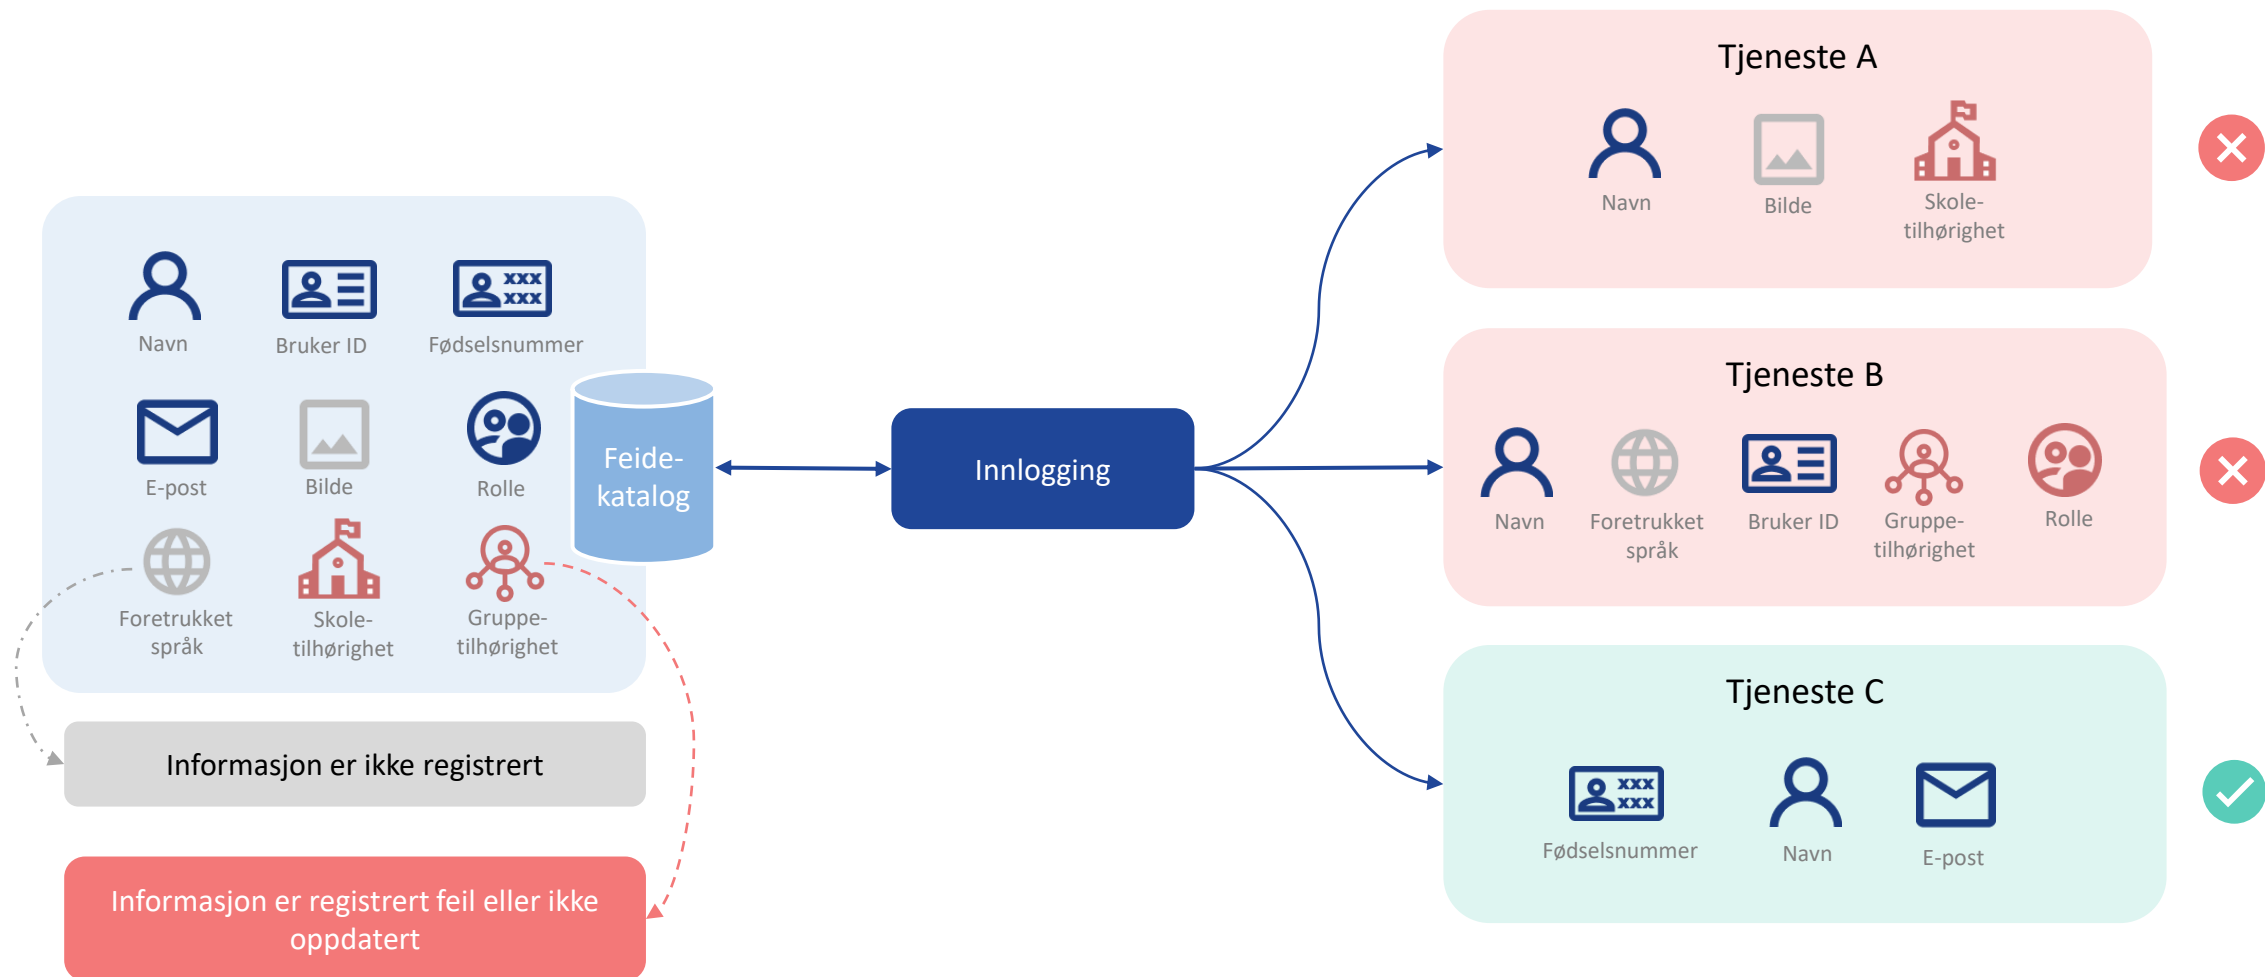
Navn
Bruker ID
XXX XXX
Fødselsnummer
E-post
Bilde
Rolle
Foretrukket språk
Skoletilhørighet
Gruppetilhørighet
Feidekatalog
Informasjon er ikke registrert
Informasjon er registrert feil eller ikke oppdatert
Innlogging

Tjeneste A
Navn
Bilde
Skoletilhørighet

Tjeneste B
Navn
Foretrukket språk
Bruker ID
Gruppetilhørighet
Rolle

Tjeneste C
XXX XXX
Fødselsnummer
Navn
E-post